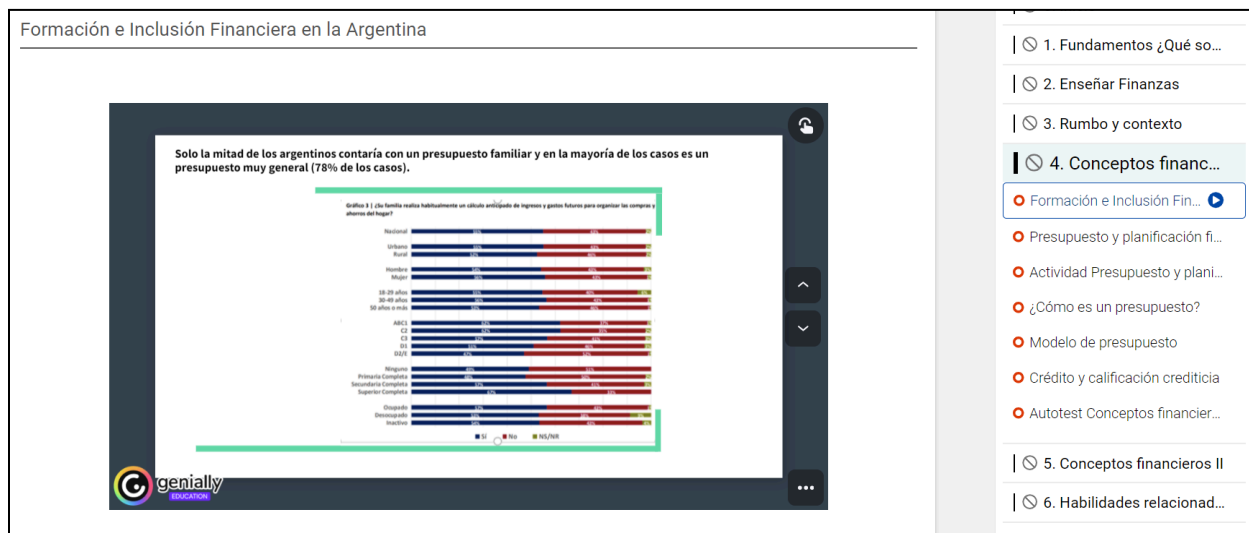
Formación e Inclusión Financiera en la Argentina

Solo la mitad de los argentinos contaría con un presupuesto familiar y en la mayoría de los casos es un presupuesto muy general (78% de los casos).

Gráfico 3 | ¿Su familia realiza habitualmente un cálculo anticipado de ingresos y gastos futuros para organizar las compras y ahorros del hogar?

Nacional
Urbano
Rural
Hombre
Mujer
18-29 años
30-49 años
50 años o más
ABC1
C2
C3
D1
D2/E
Ninguno
Primaria Completa
Secundaria Completa
Superior Completa
Ocupado
Desocupado
Inactivo

Sí No NS/NR

genially EDUCATION

1. Fundamentos ¿Qué so...
2. Enseñar Finanzas
3. Rumbo y contexto
4. Conceptos financ...
Formación e Inclusión Fin...
Presupuesto y planificación fi...
Actividad Presupuesto y plani...
¿Cómo es un presupuesto?
Modelo de presupuesto
Crédito y calificación crediticia
Autotest Conceptos financier...
5. Conceptos financieros II
6. Habilidades relacionad...